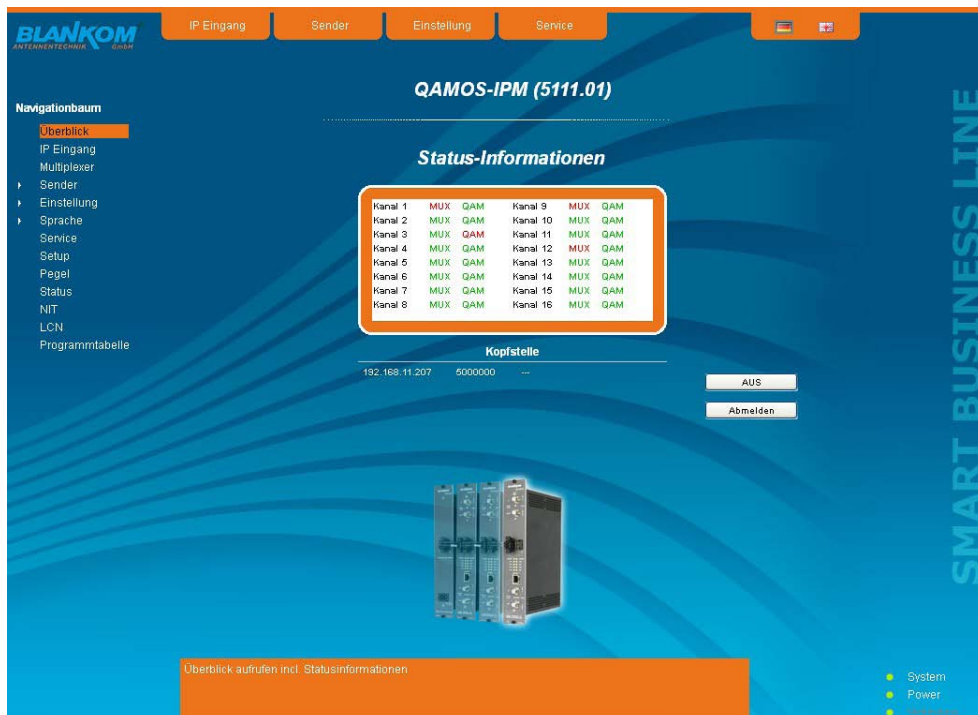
BLANKOM ANTENNENTECHNIK GmbH

IP Eingang Sender Einstellung Service

QAMOS-IPM (5111.01)

Navigationbaum
Überblick
IP Eingang
Multiplexer
Sender
Einstellung
Sprache
Service
Setup
Pegel
Status
NIT
LCN
Programmtabelle

Status-Informationen

| Kanal 1 | MUX | QAM | Kanal 9 | MUX | QAM |
|---|---|---|---|---|---|
| Kanal 2 | MUX | QAM | Kanal 10 | MUX | QAM |
| Kanal 3 | MUX | QAM | Kanal 11 | MUX | QAM |
| Kanal 4 | MUX | QAM | Kanal 12 | MUX | QAM |
| Kanal 5 | MUX | QAM | Kanal 13 | MUX | QAM |
| Kanal 6 | MUX | QAM | Kanal 14 | MUX | QAM |
| Kanal 7 | MUX | QAM | Kanal 15 | MUX | QAM |
| Kanal 8 | MUX | QAM | Kanal 16 | MUX | QAM |

Kopfstelle
192.168.11.207 5000000 ---

AUS
Abmelden

SMART BUSINESS LINE

Überblick aufrufen incl. Statusinformationen

System
Power
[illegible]